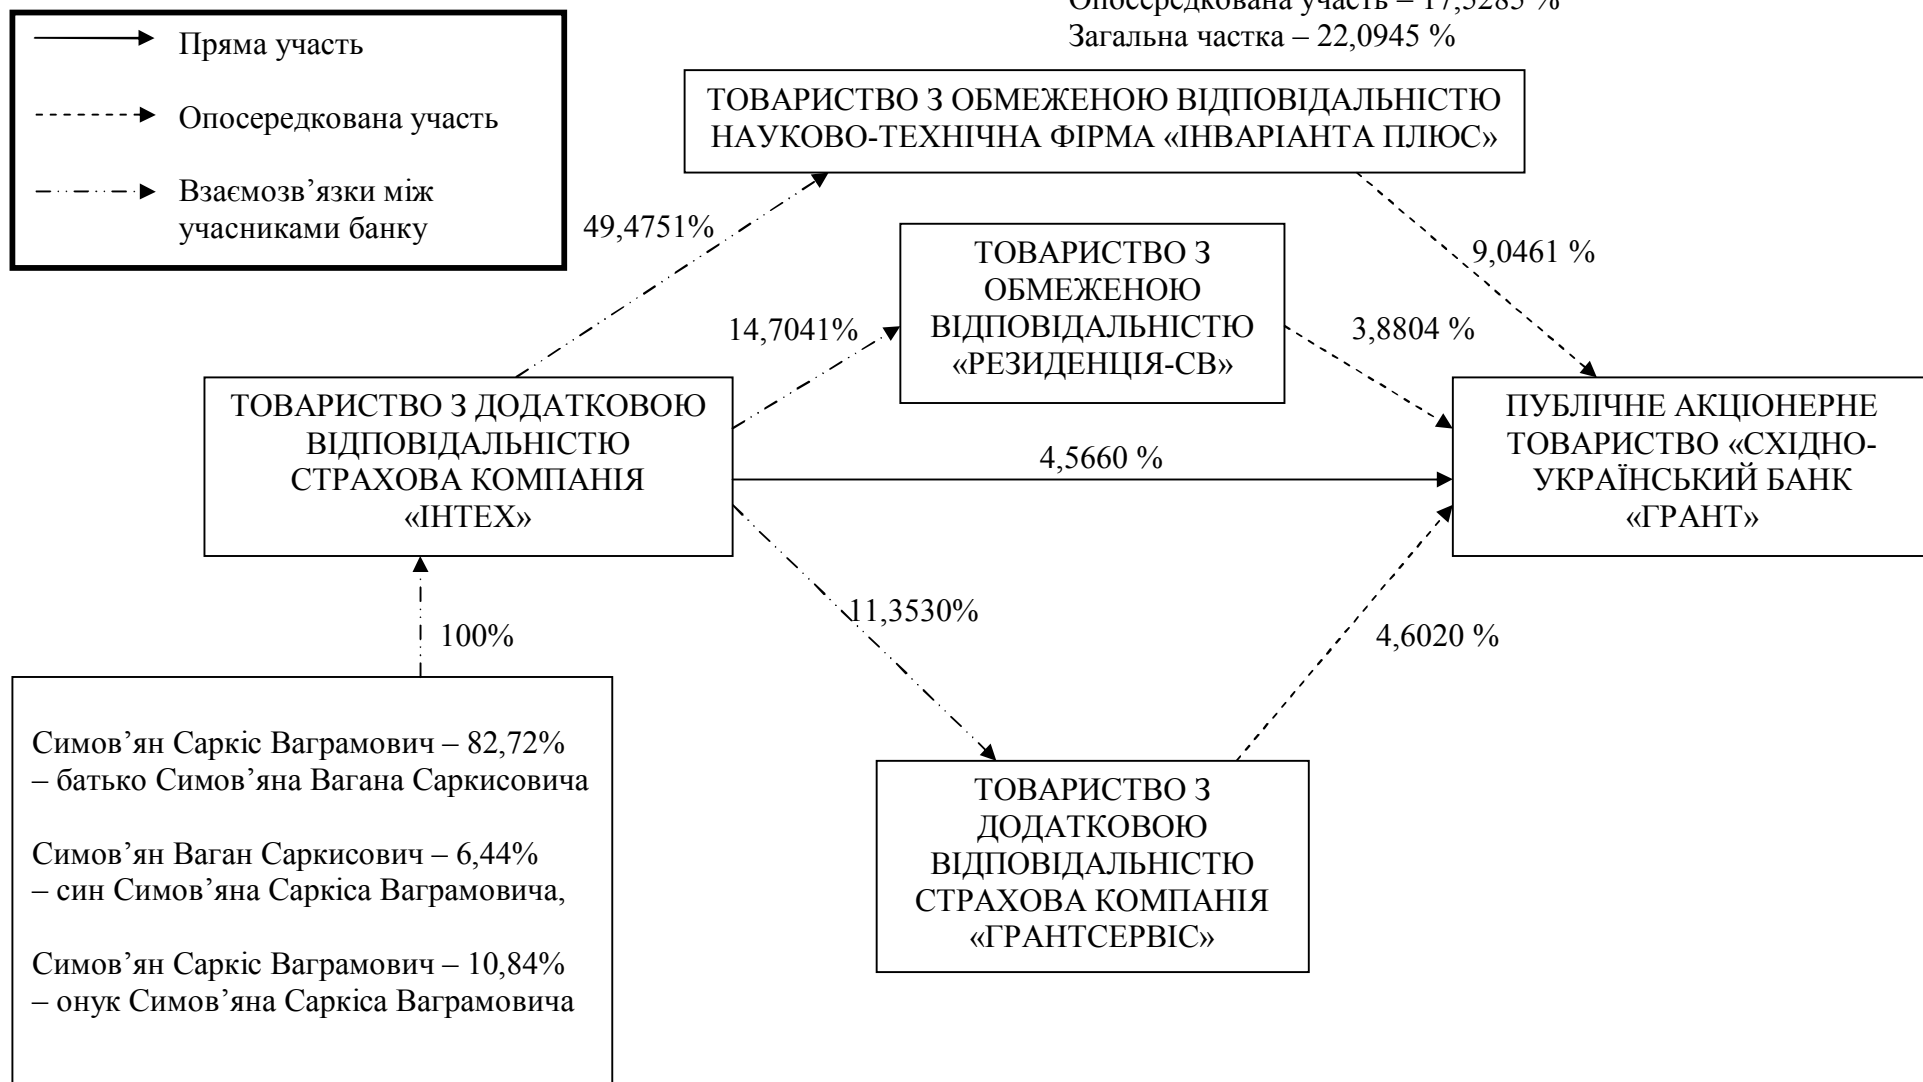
Опосередкована участь – 17,5285 %
Загальна частка – 22,0945 %

Пряма участь

Опосередкована участь

Взаємозв'язки між учасниками банку

ТОВАРИСТВО З ОБМЕЖЕНОЮ ВІДПОВІДАЛЬНІСТЮ НАУКОВО-ТЕХНІЧНА ФІРМА «ІНВАРІАНТА ПЛЮС»

49,4751%

9,0461 %

ТОВАРИСТВО З ОБМЕЖЕНОЮ ВІДПОВІДАЛЬНІСТЮ «РЕЗИДЕНЦІЯ-СВ»

14,7041%

3,8804 %

ТОВАРИСТВО З ДОДАТКОВОЮ ВІДПОВІДАЛЬНІСТЮ СТРАХОВА КОМПАНІЯ «ІНТЕХ»

4,5660 %

ПУБЛІЧНЕ АКЦІОНЕРНЕ ТОВАРИСТВО «СХІДНО-УКРАЇНСЬКИЙ БАНК «ГРАНТ»

11,3530%

100%

4,6020 %

Симов'ян Саркіс Ваграмович – 82,72% – батько Симов'яна Вагана Саркисовича

Симов'ян Ваган Саркисович – 6,44% – син Симов'яна Саркіса Ваграмовича,

Симов'ян Саркіс Ваграмович – 10,84% – онук Симов'яна Саркіса Ваграмовича

ТОВАРИСТВО З ДОДАТКОВОЮ ВІДПОВІДАЛЬНІСТЮ СТРАХОВА КОМПАНІЯ «ГРАНТСЕРВІС»